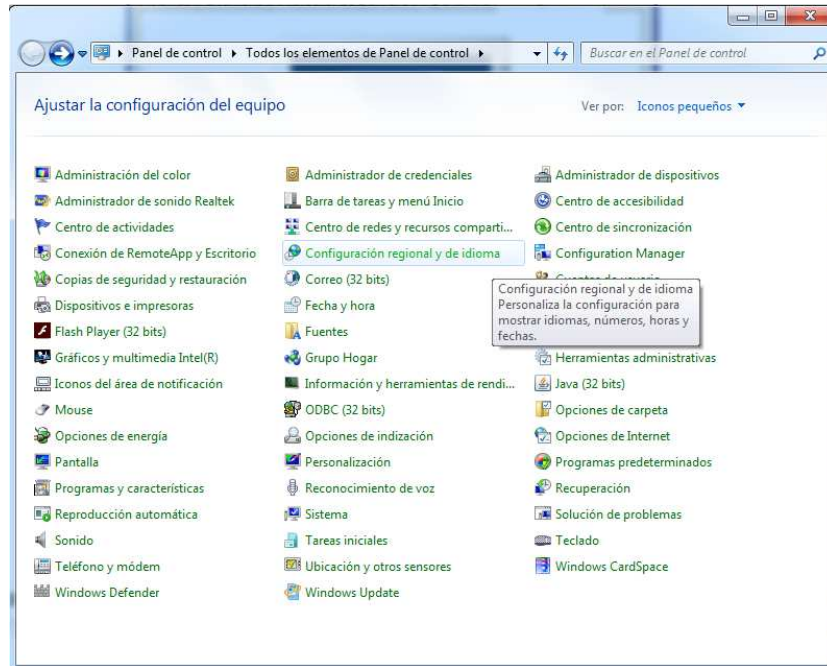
Panel de control ▸ Todos los elementos de Panel de control ▸

Buscar en el Panel de control

Ajustar la configuración del equipo

Ver por: Iconos pequeños ▾

Administración del color
Administrador de sonido Realtek
Centro de actividades
Conexión de RemoteApp y Escritorio
Copias de seguridad y restauración
Dispositivos e impresoras
Flash Player (32 bits)
Gráficos y multimedia Intel(R)
Iconos del área de notificación
Mouse
Opciones de energía
Pantalla
Programas y características
Reproducción automática
Sonido
Teléfono y módem
Windows Defender

Administrador de credenciales
Barra de tareas y menú Inicio
Centro de redes y recursos comparti...
Configuración regional y de idioma
Correo (32 bits)
Fecha y hora
Fuentes
Grupo Hogar
Información y herramientas de rendi...
ODBC (32 bits)
Opciones de indización
Personalización
Reconocimiento de voz
Sistema
Tareas iniciales
Ubicación y otros sensores
Windows Update

Administrador de dispositivos
Centro de accesibilidad
Centro de sincronización
Configuration Manager
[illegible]
Herramientas administrativas
Java (32 bits)
Opciones de carpeta
Opciones de Internet
Programas predeterminados
Recuperación
Solución de problemas
Teclado
Windows CardSpace

Configuración regional y de idioma
Personaliza la configuración para mostrar idiomas, números, horas y fechas.